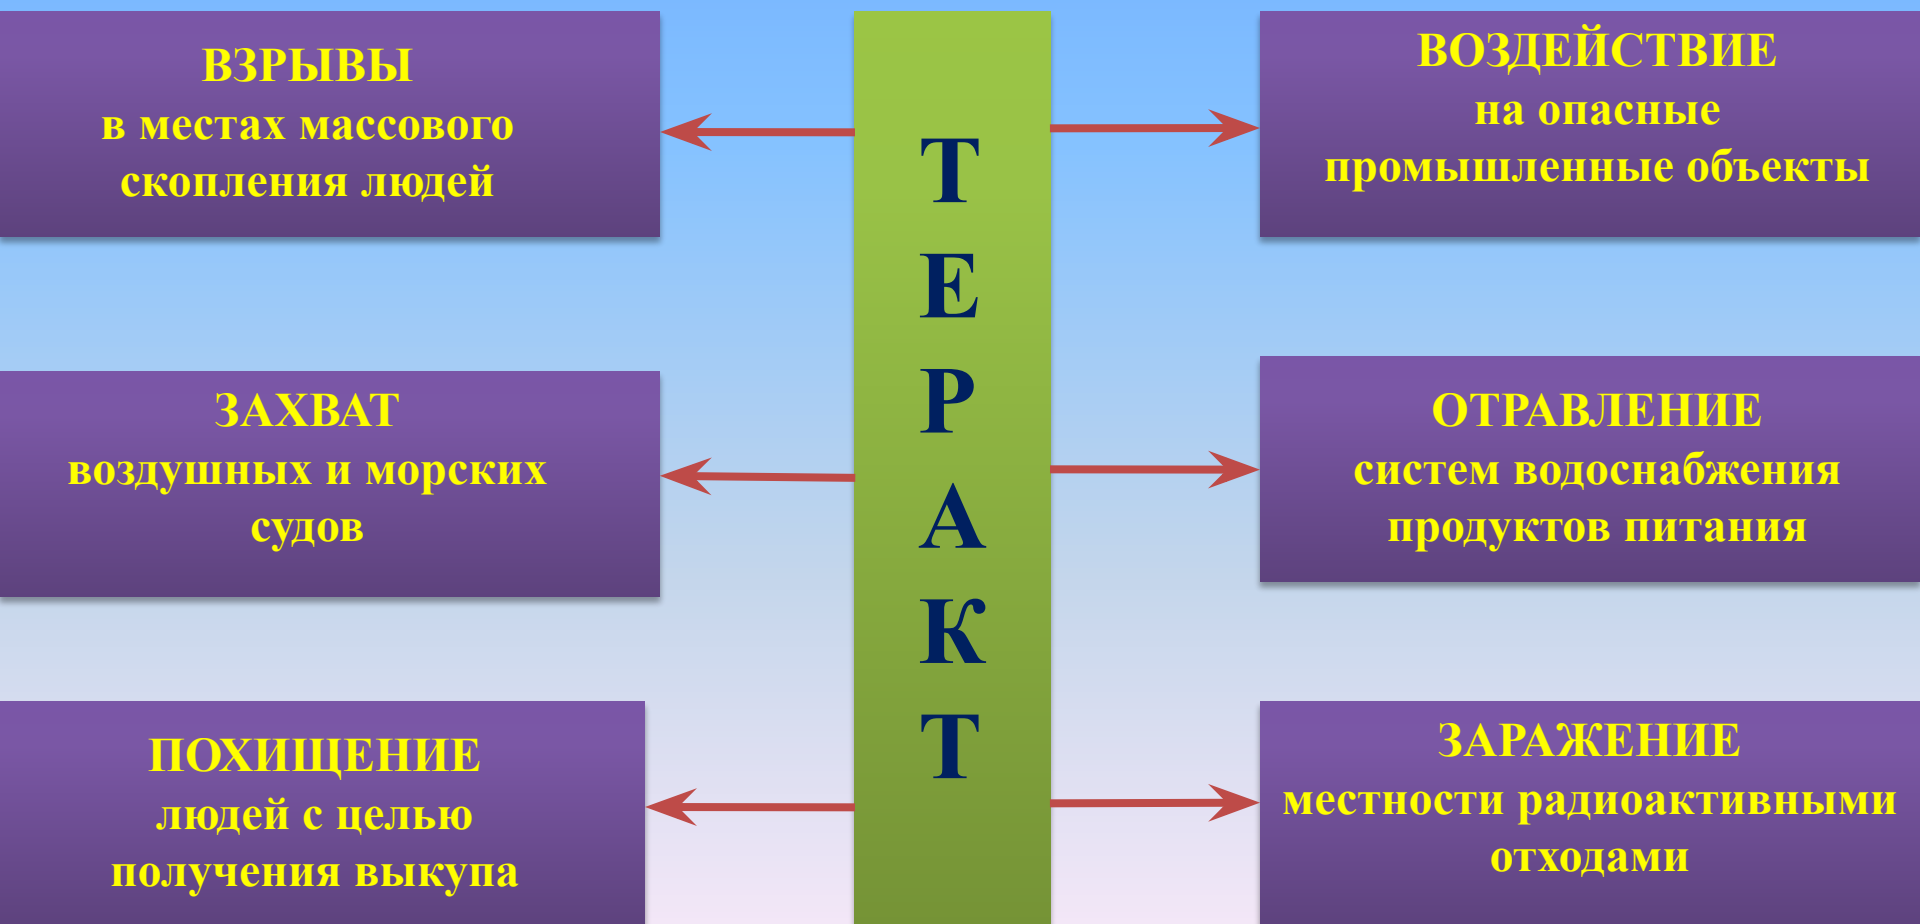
ВЗРЫВЫ
в местах массового скопления людей

ЗАХВАТ
воздушных и морских судов

ПОХИЩЕНИЕ
людей с целью получения выкупа

ТЕРАКТ

ВОЗДЕЙСТВИЕ
на опасные промышленные объекты

ОТРАВЛЕНИЕ
систем водоснабжения продуктов питания

ЗАРАЖЕНИЕ
местности радиоактивными отходами